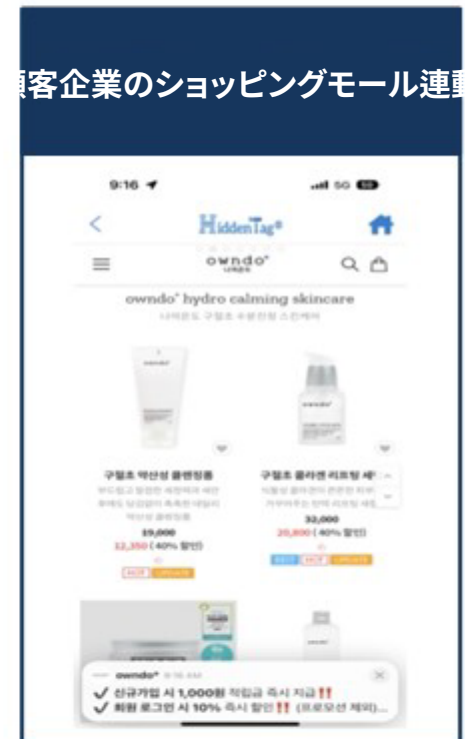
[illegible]客企業のショッピングモール連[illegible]

9:16

5G

HiddenTag

owndo

owndo hydro calming skincare

나이온도 구절초 수분진정 스킨케어

구절초 약산성 클렌징폼

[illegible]

19,000

12,350 (40% 할인)

구절초 콜라겐 리프팅 세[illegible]

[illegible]

32,000

20,800 (40% 할인)

owndo 9:16 AM

✓ 신규가입 시 1,000원 적립금 즉시 지급!!

✓ 회원 로그인 시 10% 즉시 할인!! (프로모션 제외)...